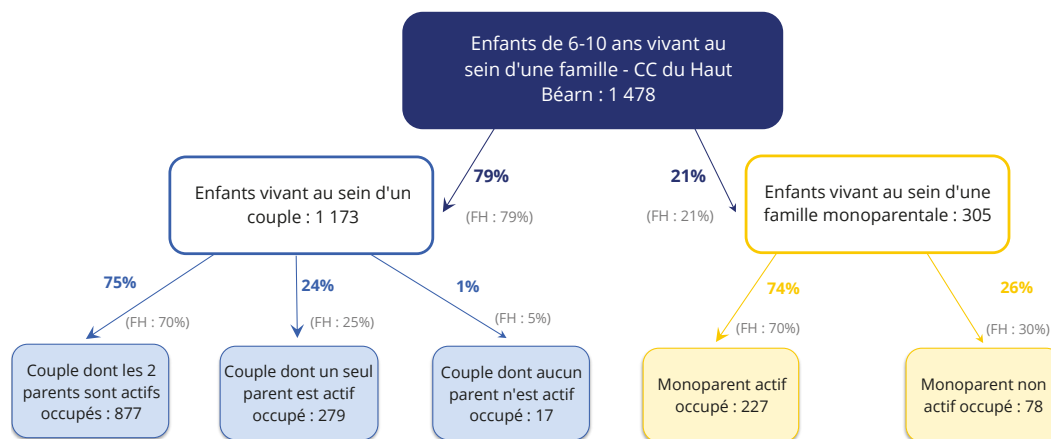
Enfants de 6-10 ans vivant au sein d'une famille - CC du Haut Béarn : 1 478

79%
(FH : 79%)

21%
(FH : 21%)

Enfants vivant au sein d'un couple : 1 173

Enfants vivant au sein d'une famille monoparentale : 305

75%
(FH : 70%)

24%
(FH : 25%)

1%
(FH : 5%)

74%
(FH : 70%)

26%
(FH : 30%)

Couple dont les 2 parents sont actifs occupés : 877

Couple dont un seul parent est actif occupé : 279

Couple dont aucun parent n'est actif occupé : 17

Monoparent actif occupé : 227

Monoparent non actif occupé : 78